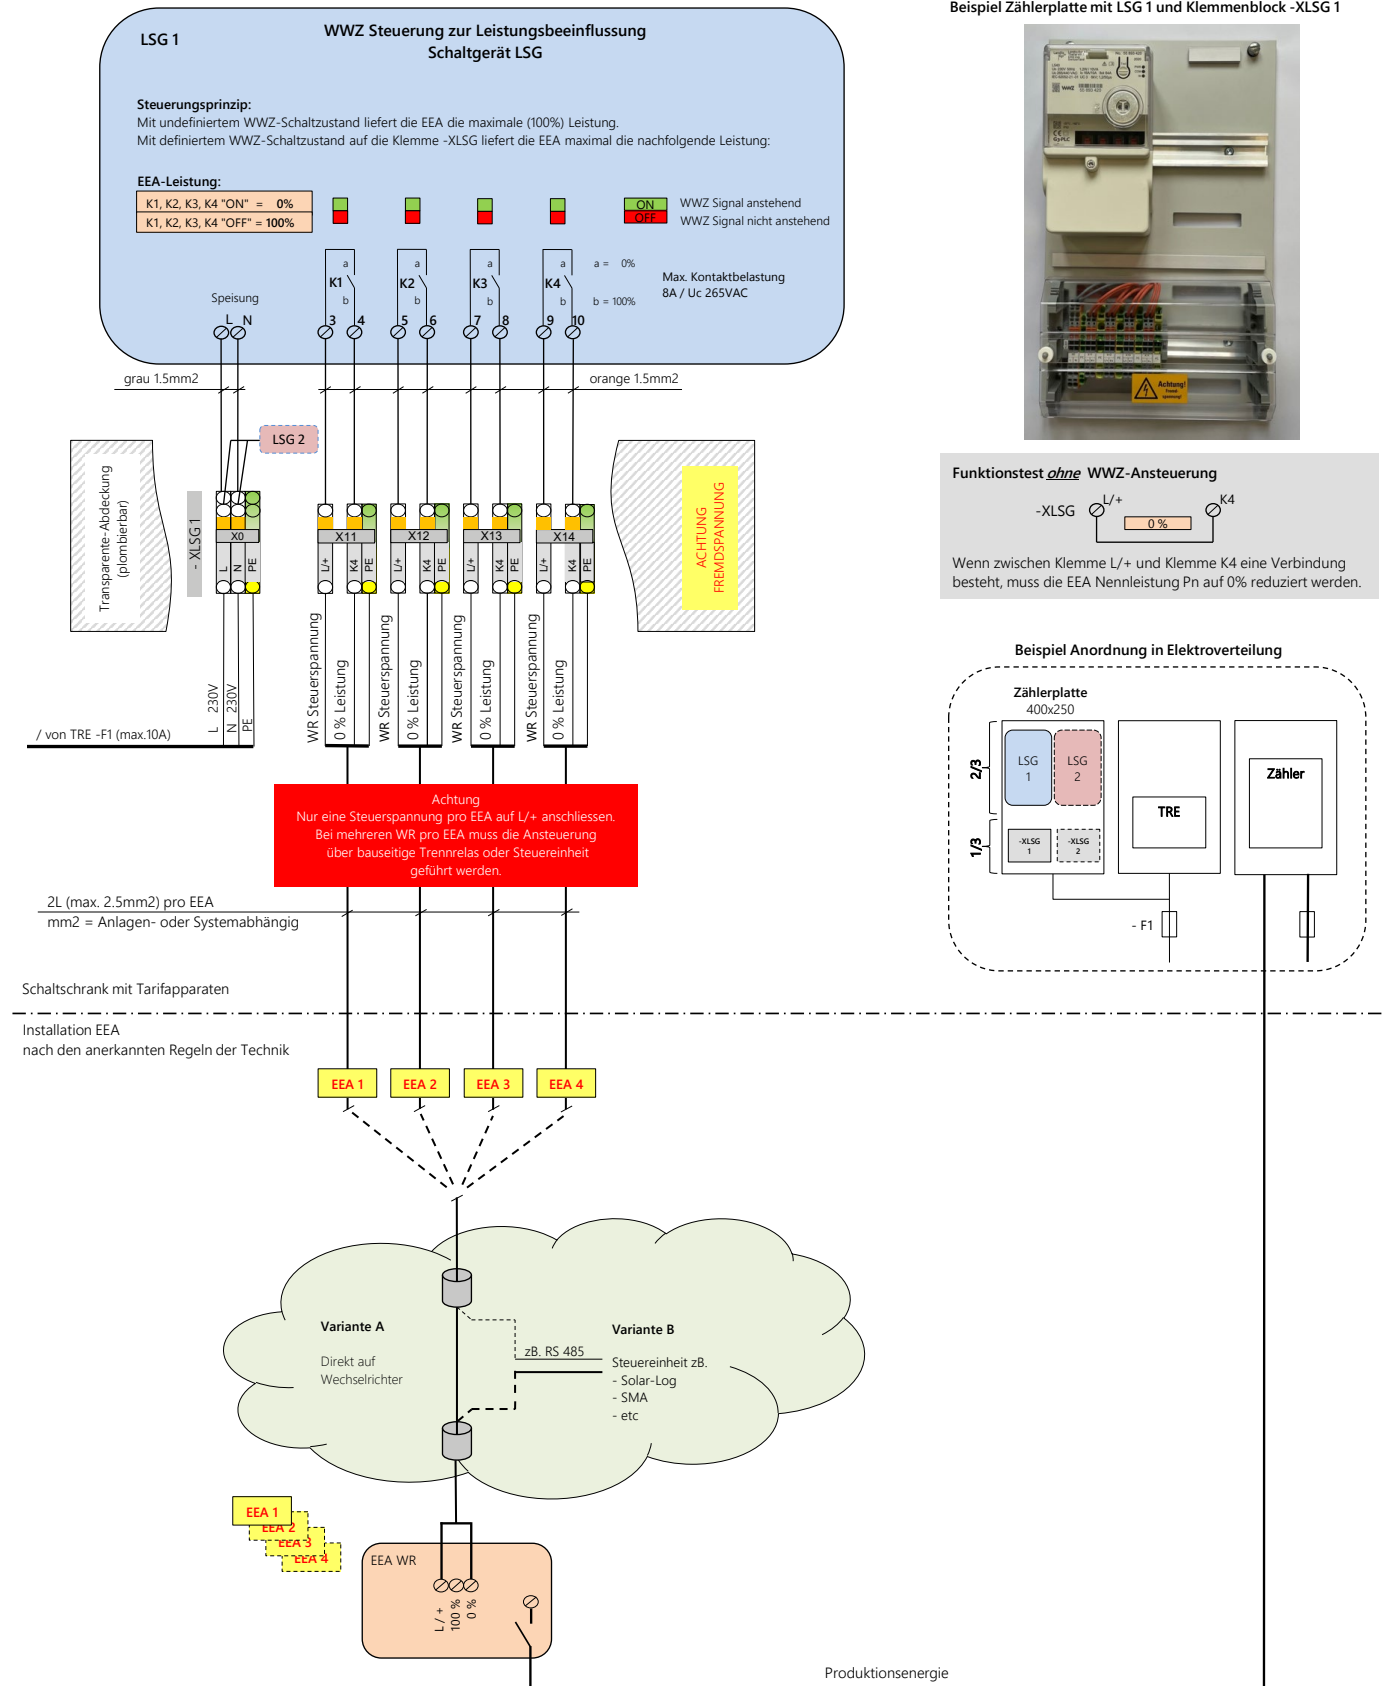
LSG 1

WWZ Steuerung zur Leistungsbeeinflussung
Schaltgerät LSG

Steuerungsprinzip:
Mit undefiniertem WWZ-Schaltzustand liefert die EEA die maximale (100%) Leistung.
Mit definiertem WWZ-Schaltzustand auf die Klemme -XLSG liefert die EEA maximal die nachfolgende Leistung:

EEA-Leistung:

| K1, K2, K3, K4 "ON" = 0% |
|---|
| K1, K2, K3, K4 "OFF" = 100% |

ON WWZ Signal anstehend
OFF WWZ Signal nicht anstehend

a = 0%
b = 100%

Max. Kontaktbelastung
8A / Uc 265VAC

Speisung
L N
K1 K2 K3 K4
a b a b a b a b
3 4 5 6 7 8 9 10

grau 1.5mm2
orange 1.5mm2

LSG 2

Transparente-Abdeckung (plombierbar)

- XLSG 1
X0
L N PE

X11 X12 X13 X14
L/+ K4 PE L/+ K4 PE L/+ K4 PE L/+ K4 PE

ACHTUNG FREMDSPANNUNG

L 230V N 230V PE
/ von TRE -F1 (max.10A)

WR Steuerspannung 0 % Leistung
WR Steuerspannung 0 % Leistung
WR Steuerspannung 0 % Leistung
WR Steuerspannung 0 % Leistung

Achtung
Nur eine Steuerspannung pro EEA auf L/+ anschliessen.
Bei mehreren WR pro EEA muss die Ansteuerung über bauseitige Trennrelais oder Steuereinheit geführt werden.

2L (max. 2.5mm2) pro EEA
mm2 = Anlagen- oder Systemabhängig

Schaltschrank mit Tarifapparaten

Installation EEA
nach den anerkannten Regeln der Technik

EEA 1 EEA 2 EEA 3 EEA 4

Variante A
Direkt auf Wechselrichter

zB. RS 485

Variante B
Steuereinheit zB.
- Solar-Log
- SMA
- etc

EEA 1
EEA 2
EEA 3
EEA 4

EEA WR
L / + 100 % 0 %

Produktionsenergie

Beispiel Zählerplatte mit LSG 1 und Klemmenblock -XLSG 1

Achtung!

Funktionstest ohne WWZ-Ansteuerung
-XLSG L/+ K4
0 %
Wenn zwischen Klemme L/+ und Klemme K4 eine Verbindung besteht, muss die EEA Nennleistung Pn auf 0% reduziert werden.

Beispiel Anordnung in Elektroverteilung
Zählerplatte
400x250
2/3
1/3
LSG 1
LSG 2
-XLSG 1
-XLSG 2
TRE
Zähler
- F1